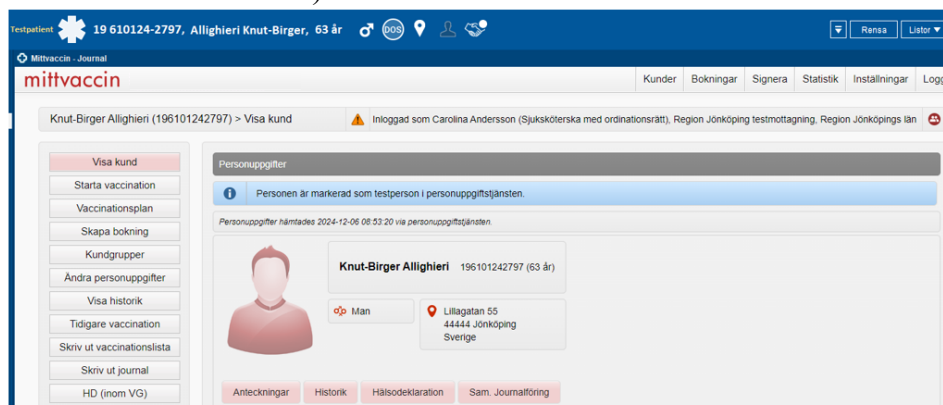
Testpatient 19 610124-2797, Allighieri Knut-Birger, 63 år DOS

Rensa Listor

Mittvaccin - Journal

mittvaccin

Kunder Bokningar Signera Statistik Inställningar Logg

Knut-Birger Allighieri (196101242797) > Visa kund

Inloggad som Carolina Andersson (Sjuksköterska med ordinationsrätt), Region Jönköping testmottagning, Region Jönköpings län

Visa kund
Starta vaccination
Vaccinationsplan
Skapa bokning
Kundgrupper
Ändra personuppgifter
Visa historik
Tidigare vaccination
Skriv ut vaccinationslista
Skriv ut journal
HD (inom VG)

Personuppgifter

Personen är markerad som testperson i personuppgiftstjänsten.

Personuppgifter hämtades 2024-12-06 08:53:20 via personuppgiftstjänsten.

Knut-Birger Allighieri 196101242797 (63 år)

Man

Lillagatan 55
44444 Jönköping
Sverige

Anteckningar Historik Hälsodeklaration Sam. Journalföring